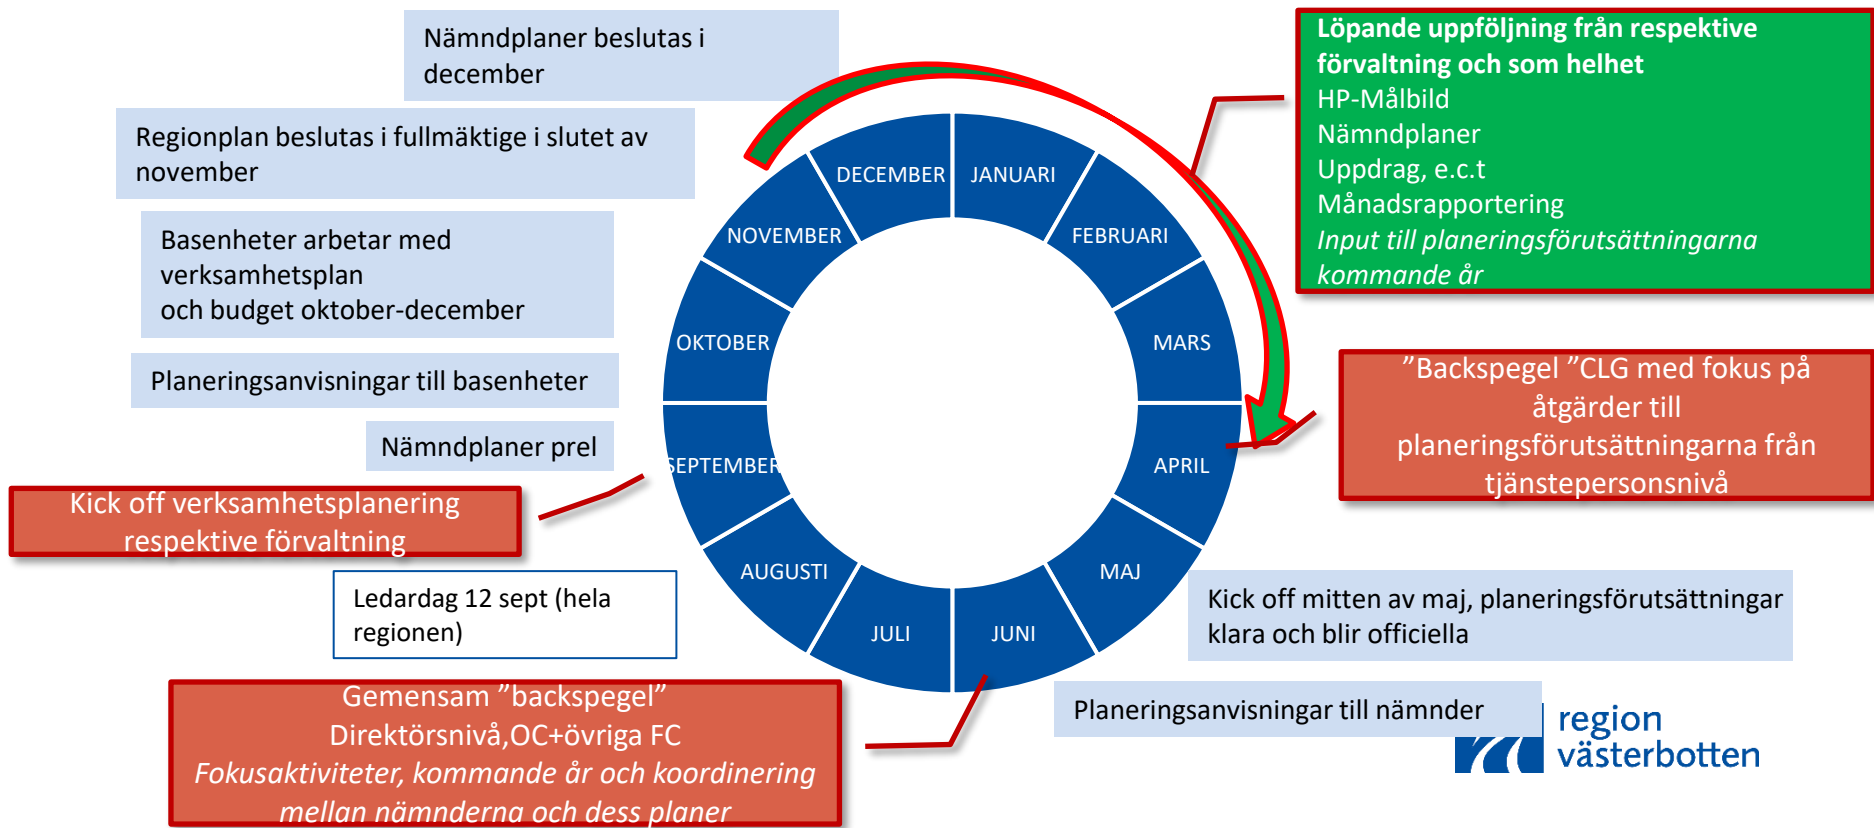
Nämndplaner beslutas i december

Regionplan beslutas i fullmäktige i slutet av november

Basenheter arbetar med verksamhetsplan och budget oktober-december

Planeringsanvisningar till basenheter

Nämndplaner prel

Kick off verksamhetsplanering respektive förvaltning

Ledardag 12 sept (hela regionen)

Gemensam ”backspegel” Direktörsnivå,OC+övriga FC
*Fokusaktiviteter, kommande år och koordinering mellan nämnderna och dess planer*

DECEMBER

JANUARI

NOVEMBER

FEBRUARI

OKTOBER

MARS

SEPTEMBER

APRIL

AUGUSTI

MAJ

JULI

JUNI

**Löpande uppföljning från respektive förvaltning och som helhet**
HP-Målbild
Nämndplaner
Uppdrag, e.c.t
Månadsrapportering
*Input till planeringsförutsättningarna kommande år*

”Backspegel ”CLG med fokus på åtgärder till planeringsförutsättningarna från tjänstepersonsnivå

Kick off mitten av maj, planeringsförutsättningar klara och blir officiella

Planeringsanvisningar till nämnder

region västerbotten